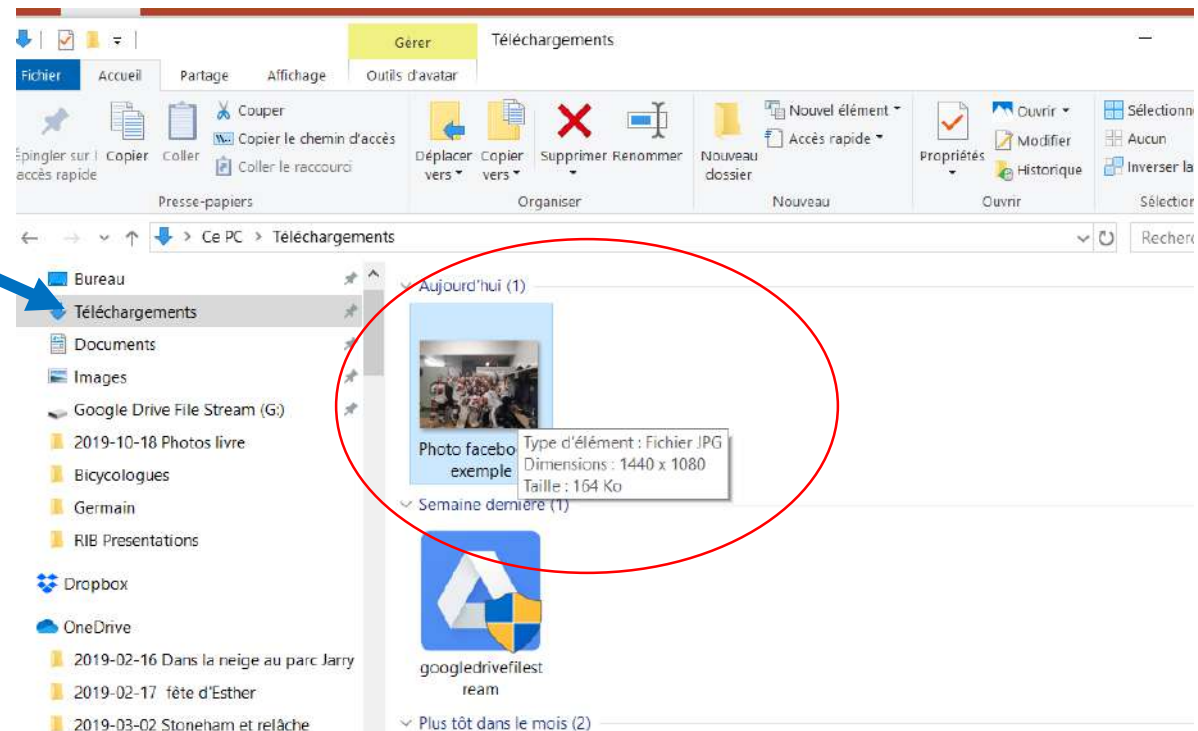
Gérer
Téléchargements
Fichier
Accueil
Partage
Affichage
Outils d'avatar

Épingler sur l accès rapide
Copier
Coller
Couper
Copier le chemin d'accès
Coller le raccourci
Presse-papiers

Déplacer vers
Copier vers
Supprimer
Renommer
Organiser

Nouveau dossier
Nouvel élément
Accès rapide
Nouveau

Propriétés
Ouvrir
Modifier
Historique
Ouvrir

Sélectionn
Aucun
Inverser la
Sélection

Ce PC > Téléchargements
Recherc

Bureau
Téléchargements
Documents
Images
Google Drive File Stream (G:)
2019-10-18 Photos livre
Bicycologues
Germain
RIB Presentations
Dropbox
OneDrive
2019-02-16 Dans la neige au parc Jarry
2019-02-17 fête d'Esther
2019-03-02 Stoneham et relâche

Aujourd'hui (1)
Photo facebo exemple
Type d'élément : Fichier JPG
Dimensions : 1440 x 1080
Taille : 164 Ko
Semaine dernière (1)
googledrivefilestream
Plus tôt dans le mois (2)